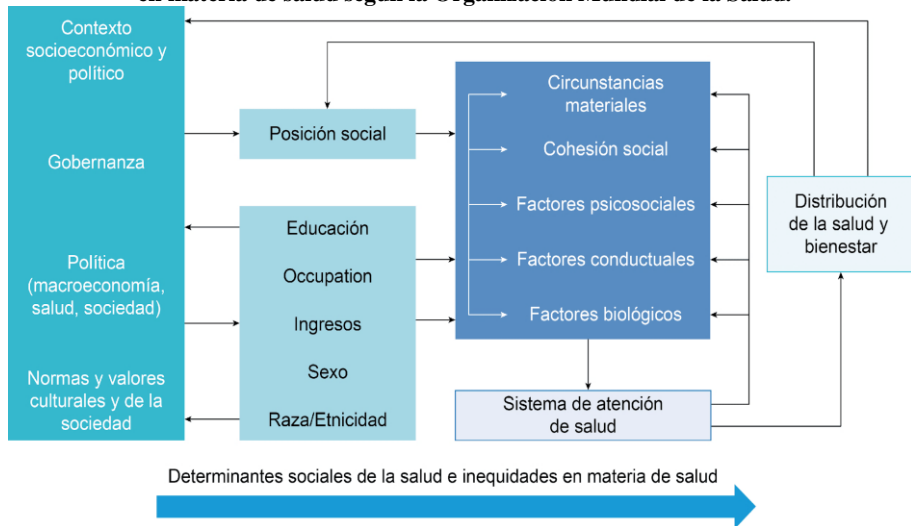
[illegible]

Contexto socioeconómico y político

Gobernanza

Política (macroeconomía, salud, sociedad)

Normas y valores culturales y de la sociedad

Posición social

Educación

Occupation

Ingresos

Sexo

Raza/Etnicidad

Circunstancias materiales

Cohesión social

Factores psicosociales

Factores conductuales

Factores biológicos

Sistema de atención de salud

Distribución de la salud y bienestar

Determinantes sociales de la salud e inequidades en materia de salud